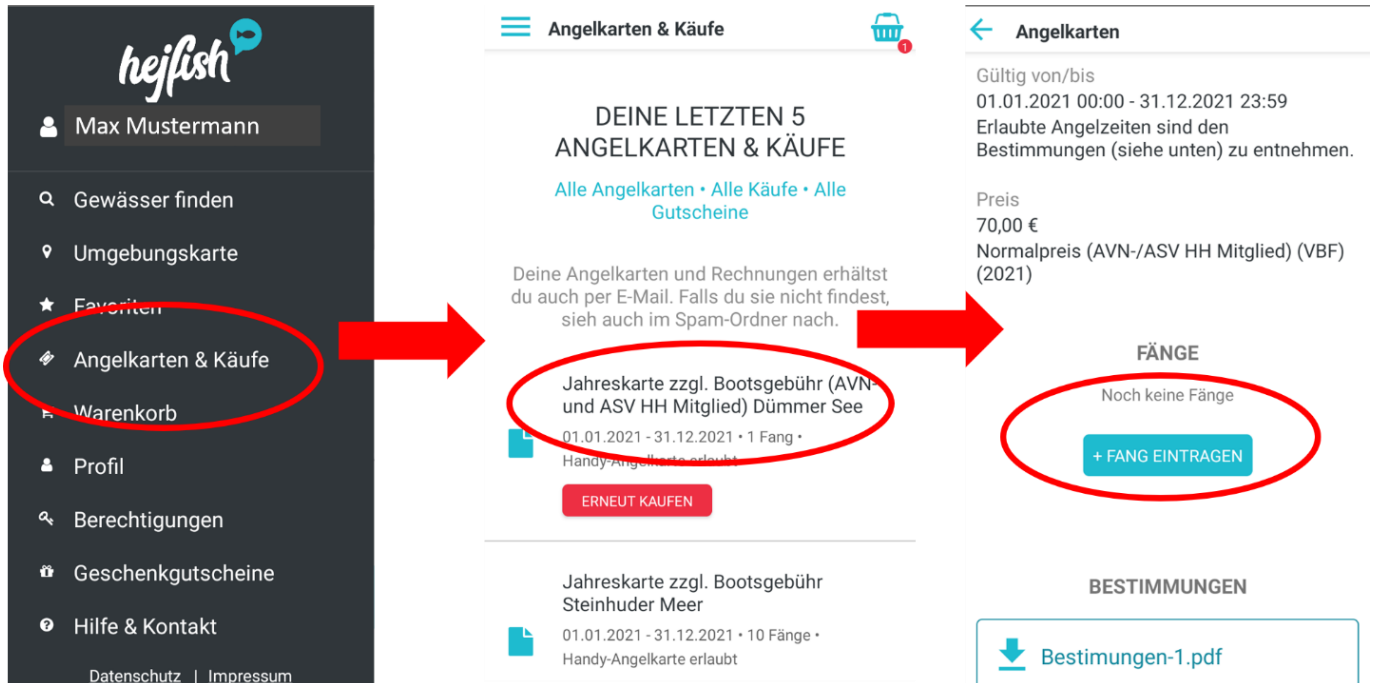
hejfish

Max Mustermann

Gewässer finden

Umgebungskarte

Favoriten

Angelkarten & Käufe

Warenkorb

Profil

Berechtigungen

Geschenkgutscheine

Hilfe & Kontakt

Datenschutz | Impressum

Angelkarten & Käufe

1

DEINE LETZTEN 5 ANGELKARTEN & KÄUFE

Alle Angelkarten • Alle Käufe • Alle Gutscheine

Deine Angelkarten und Rechnungen erhältst du auch per E-Mail. Falls du sie nicht findest, sieh auch im Spam-Ordner nach.

Jahreskarte zzgl. Bootsgebühr (AVN- und ASV HH Mitglied) Dümmer See

01.01.2021 - 31.12.2021 • 1 Fang • Handy-Angelkarte erlaubt

ERNEUT KAUFEN

Jahreskarte zzgl. Bootsgebühr Steinhuder Meer

01.01.2021 - 31.12.2021 • 10 Fänge • Handy-Angelkarte erlaubt

Angelkarten

Gültig von/bis

01.01.2021 00:00 - 31.12.2021 23:59

Erlaubte Angelzeiten sind den Bestimmungen (siehe unten) zu entnehmen.

Preis

70,00 €

Normalpreis (AVN-/ASV HH Mitglied) (VBF) (2021)

FÄNGE

Noch keine Fänge

+ FANG EINTRAGEN

BESTIMMUNGEN

Bestimungen-1.pdf